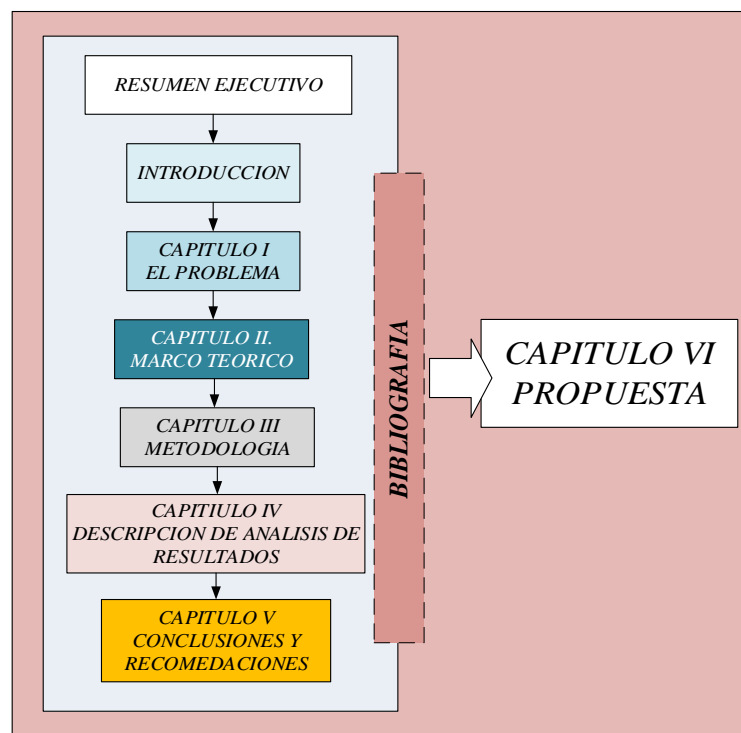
RESUMEN EJECUTIVO

INTRODUCCION

CAPITULO I
EL PROBLEMA

CAPITULO II.
MARCO TEORICO

CAPITULO III
METODOLOGIA

CAPITIULO IV
DESCRIPCION DE ANALISIS DE RESULTADOS

CAPITULO V
CONCLUSIONES Y RECOMEDACIONES

BIBLIOGRAFIA

CAPITULO VI
PROPUESTA